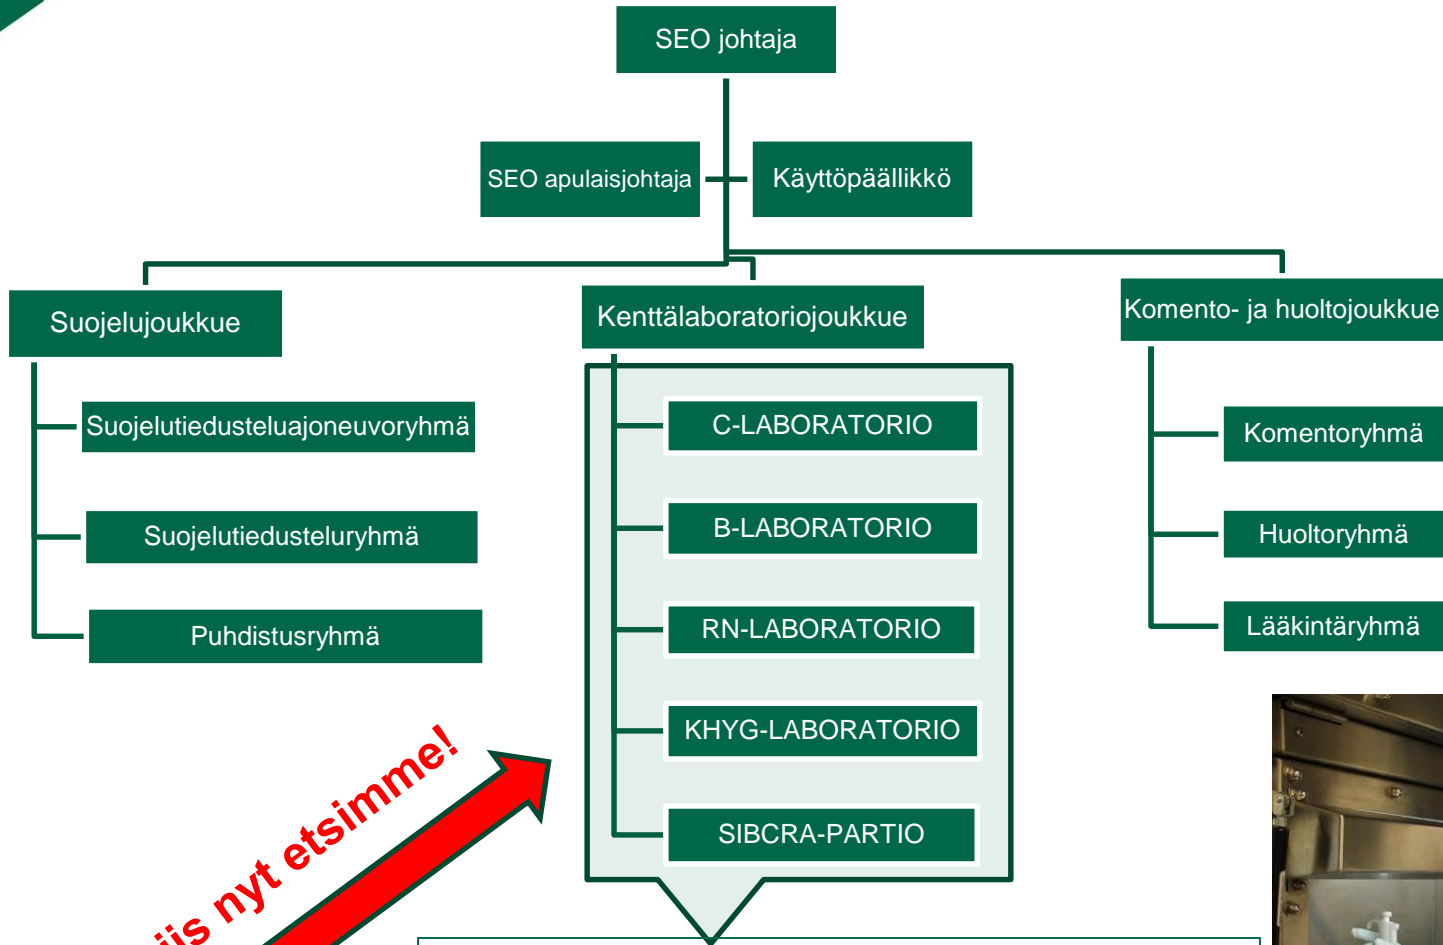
SEO johtaja

SEO apulaisjohtaja

Käyttöpäällikkö

Suojelujoukkue

Kenttälaboratoriojoukkue

Komento- ja huoltojoukkue

Suojelutiedusteluajoneuvoryhmä

Suojelutiedusteluryhmä

Puhdistusryhmä

C-LABORATORIO

B-LABORATORIO

RN-LABORATORIO

KHYG-LABORATORIO

SIBCRA-PARTIO

Komentoryhmä

Huoltoryhmä

Lääkintäryhmä

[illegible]is nyt etsimme!